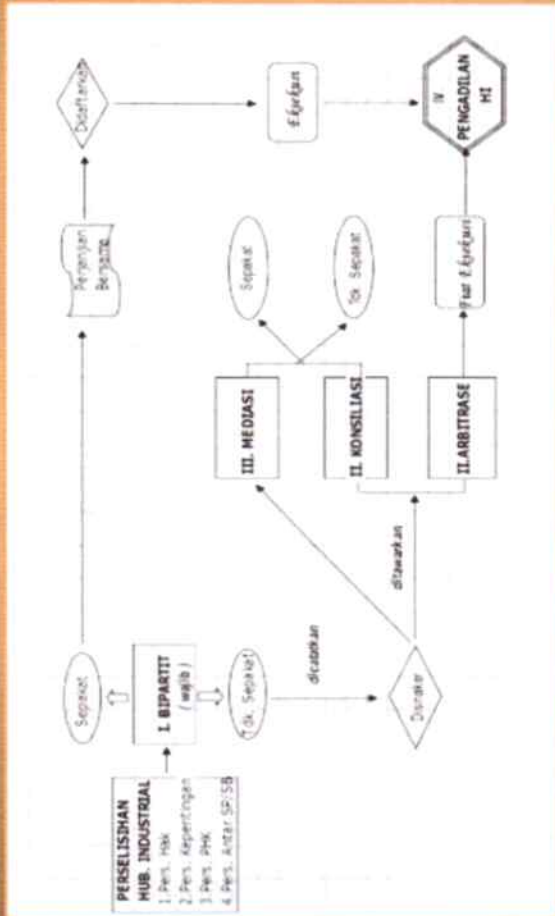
PERSELISIHAN HUB. INDUSTRIAL
1. Pers. Hak
2. Pers. Kepentingan
3. Pers. PHK
4. Pers. Antar SP/SB

I. BIPARTIT
( wajib )

Sepakat

Tdk. Sepakat

dicatatkan

Disnaker

ditawarkan

III. MEDIASI

II. KONSILIASI

II. ARBITRASE

Sepakat

Tdk. Sepakat

Tdk Eksekusi

Perjanjian Bersama

Didaftarkan

Eksekusi

IV PENGADILAN HI